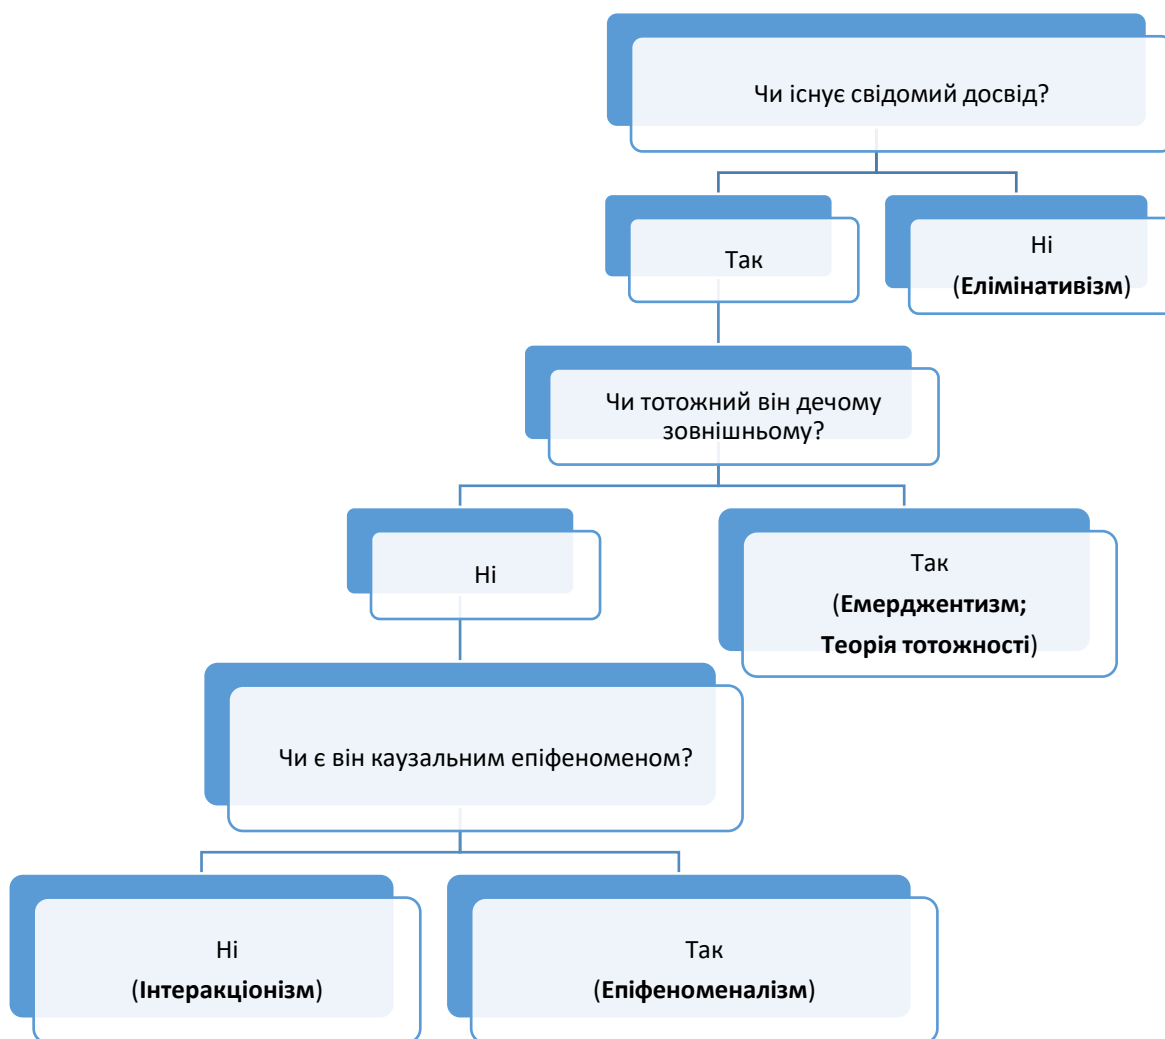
Чи існує свідомий досвід?

Так

Ні
(Елімінативізм)

Чи тотожний він дечому зовнішньому?

Ні

Так
(Емерджентизм;
Теорія тотожності)

Чи є він каузальним епіфеноменом?

Ні
(Інтеракціонізм)

Так
(Епіфеноменалізм)